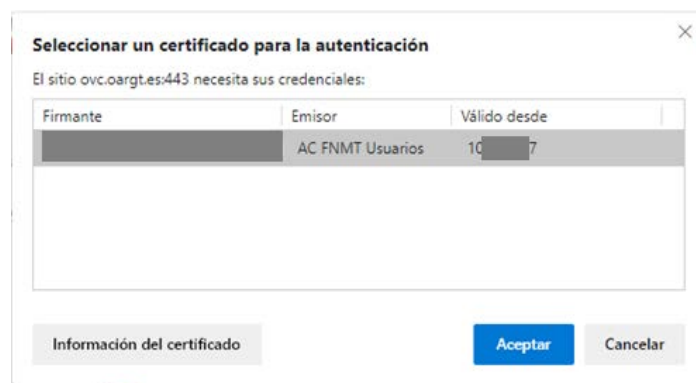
Seleccionar un certificado para la autenticación

El sitio ovc.oargt.es:443 necesita sus credenciales:

| Firmante | Emisor | Válido desde |
|---|---|---|
| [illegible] | AC FNMT Usuarios | 10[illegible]7 |

Información del certificado

Aceptar

Cancelar